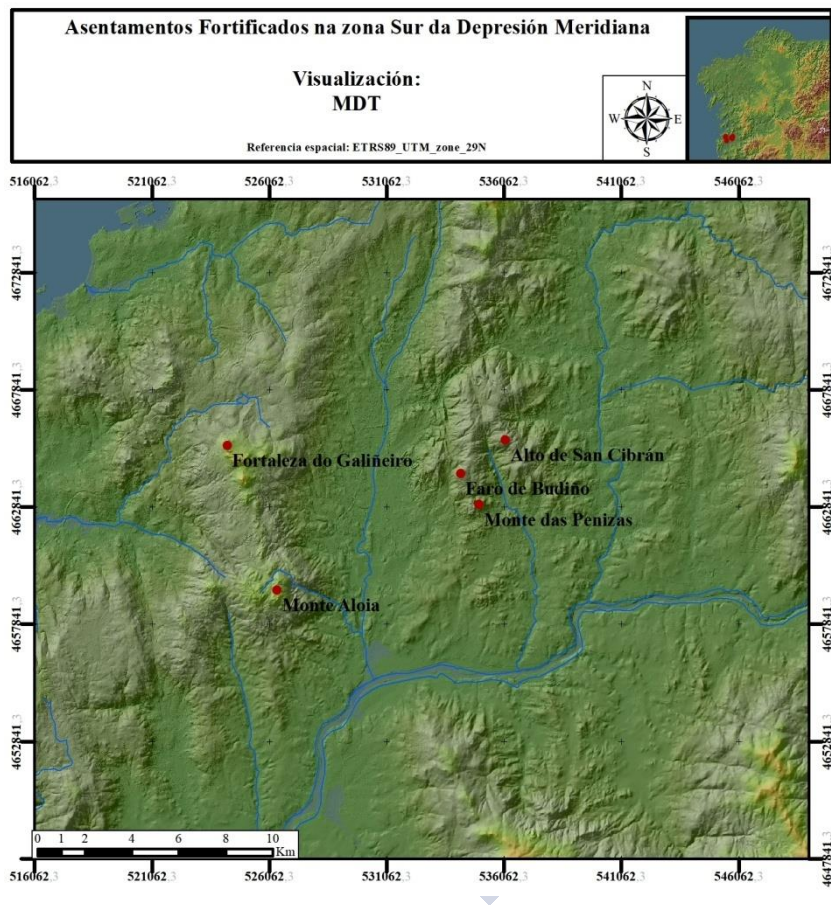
Asentamentos Fortificados na zona Sur da Depresión Meridiana

Visualización:
MDT

Referencia espacial: ETRS89_UTM_zone_29N

N
W E
S

516062.3 521062.3 526062.3 531062.3 536062.3 541062.3 546062.3

4672841.3
4667841.3
4662841.3
4657841.3
4652841.3
4647841.3

Fortaleza do Galiñeiro

Alto de San Cibrán

Faro de Budiño

Monte das Penizas

Monte Aloia

0 1 2 4 6 8 10 Km

516062.3 521062.3 526062.3 531062.3 536062.3 541062.3 546062.3